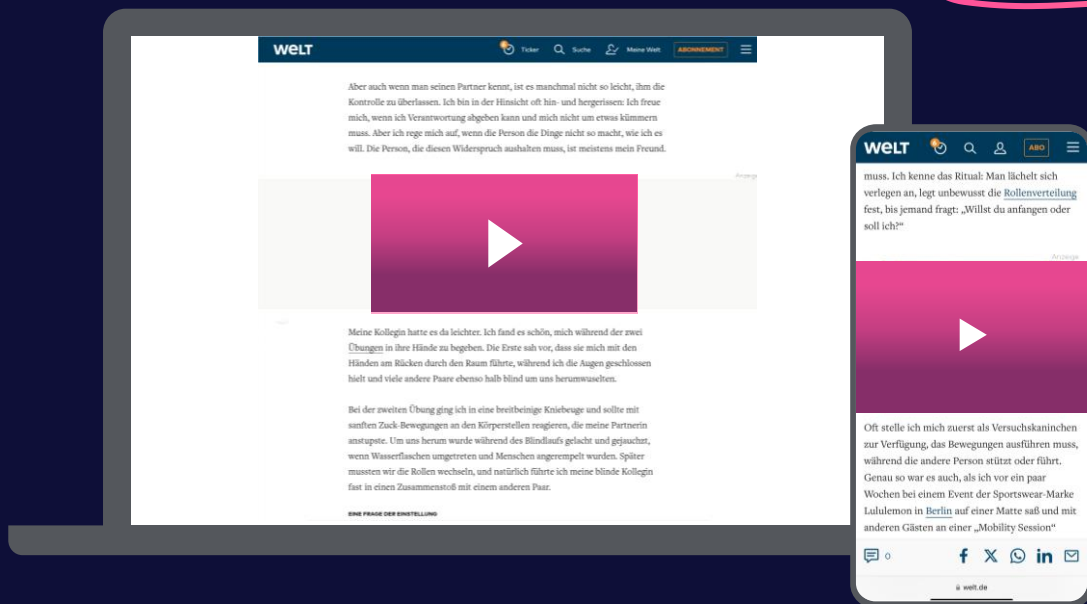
WELT

Ticker Suche Meine Welt ABONNEMENT

Aber auch wenn man seinen Partner kennt, ist es manchmal nicht so leicht, ihm die Kontrolle zu überlassen. Ich bin in der Hinsicht oft hin- und hergerissen: Ich freue mich, wenn ich Verantwortung abgeben kann und mich nicht um etwas kümmern muss. Aber ich rege mich auf, wenn die Person die Dinge nicht so macht, wie ich es will. Die Person, die diesen Widerspruch aushalten muss, ist meistens mein Freund.

Anzeige

Meine Kollegin hatte es da leichter. Ich fand es schön, mich während der zwei Übungen in ihre Hände zu begeben. Die Erste sah vor, dass sie mich mit den Händen am Rücken durch den Raum führte, während ich die Augen geschlossen hielt und viele andere Paare ebenso halb blind um uns herumwuselten.

Bei der zweiten Übung ging ich in eine breitbeinige Kniebeuge und sollte mit sanften Zuck-Bewegungen an den Körperstellen reagieren, die meine Partnerin anstupste. Um uns herum wurde während des Blindlaufs gelacht und gejauchzt, wenn Wasserflaschen umgetreten und Menschen angerempelt wurden. Später mussten wir die Rollen wechseln, und natürlich führte ich meine blinde Kollegin fast in einen Zusammenstoß mit einem anderen Paar.

EINE FRAGE DER EINSTELLUNG

WELT

ABO

muss. Ich kenne das Ritual: Man lächelt sich verlegen an, legt unbewusst die Rollenverteilung fest, bis jemand fragt: „Willst du anfangen oder soll ich?“

Anzeige

Oft stelle ich mich zuerst als Versuchskaninchen zur Verfügung, das Bewegungen ausführen muss, während die andere Person stützt oder führt. Genau so war es auch, als ich vor ein paar Wochen bei einem Event der Sportswear-Marke Lululemon in Berlin auf einer Matte saß und mit anderen Gästen an einer „Mobility Session“

0

welt.de